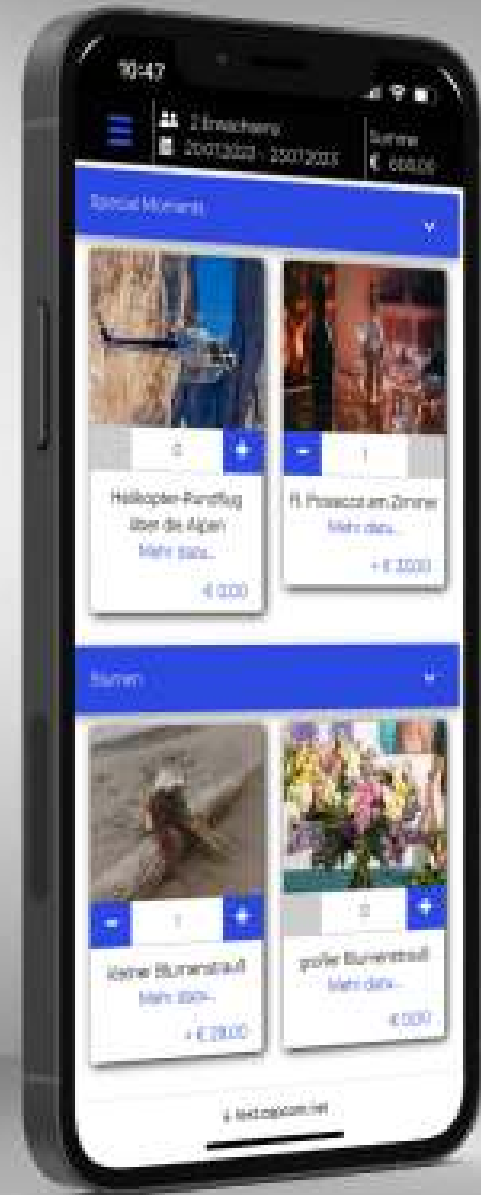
10:47

2 Erwachsene
20.07.2023 - 23.07.2023

Summe
€ 688,00

Special Moments

0
+
Helikopter-Rundflug über die Alpen
Mehr dazu...
€ 0,00

-
1
Fl. Prosecco am Zimmer
Mehr dazu...
+ € 30,00

Blumen

-
1
+
kleiner Blumenstrauß
Mehr dazu...
+ € 28,00

0
+
großer Blumenstrauß
Mehr dazu...
€ 0,00

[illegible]